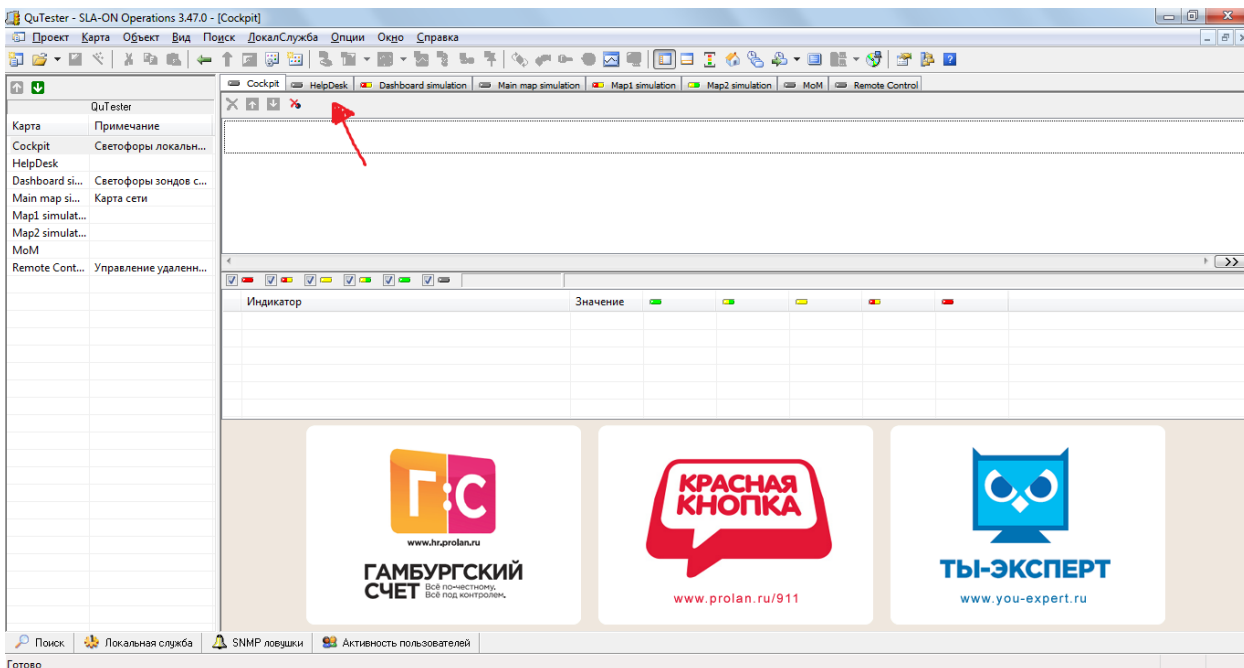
QuTester - SLA-ON Operations 3.47.0 - [Cockpit]

Проект Карта Объект Вид Поиск ЛокалСлужба Опции Окно Справка

QuTester

| Карта | Примечание |
|---|---|
| Cockpit | Светофоры локальн... |
| HelpDesk | |
| Dashboard si... | Светофоры зондов с... |
| Main map si... | Карта сети |
| Map1 simulat... | |
| Map2 simulat... | |
| MoM | |
| Remote Cont... | Управление удаленн... |

Cockpit | HelpDesk | Dashboard simulation | Main map simulation | Map1 simulation | Map2 simulation | MoM | Remote Control

>>

| Индикатор | Значение | | | | | |
|---|---|---|---|---|---|---|

Г:С
www.hr.prolan.ru
ГАМБУРГСКИЙ СЧЕТ Всё по-честному. Всё под контролем.

КРАСНАЯ КНОПКА
www.prolan.ru/911

ТЫ-ЭКСПЕРТ
www.you-expert.ru

Поиск | Локальная служба | SNMP ловушки | Активность пользователей

Готово